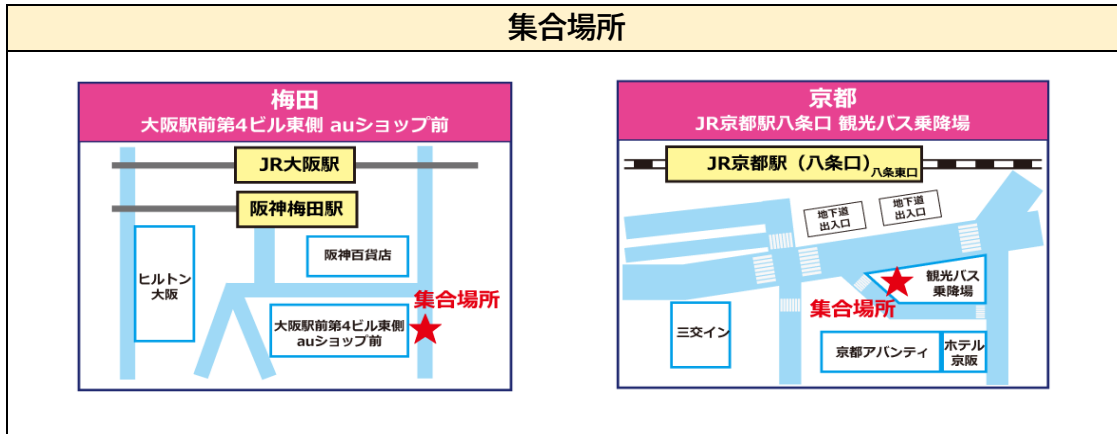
集合場所

梅田
大阪駅前第4ビル東側 auショップ前

JR大阪駅
阪神梅田駅
阪神百貨店
ヒルトン大阪
集合場所
大阪駅前第4ビル東側 auショップ前

京都
JR京都駅八条口 観光バス乗降場

JR京都駅（八条口）八条東口
地下道出入口
地下道出入口
観光バス乗降場
集合場所
三交イン
京都アバンティ
ホテル京阪